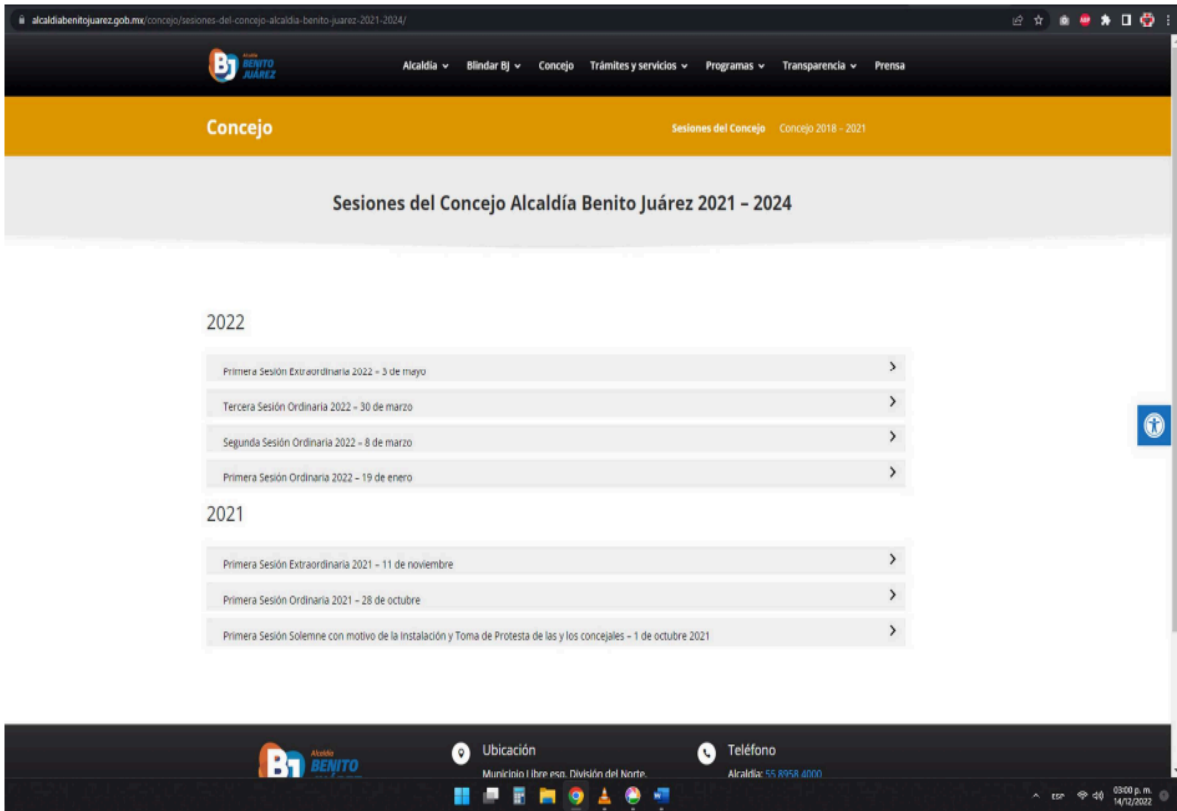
alcaldiabenitojuarez.gob.mx/concejo/sesiones-del-concejo-alcaldia-benito-juarez-2021-2024/

BJ Alcaldía BENITO JUÁREZ

Alcaldía Blindar BJ Concejo Trámites y servicios Programas Transparencia Prensa

Concejo

Sesiones del Concejo Concejo 2018 - 2021

Sesiones del Concejo Alcaldía Benito Juárez 2021 – 2024

2022

Primera Sesión Extraordinaria 2022 – 3 de mayo

Tercera Sesión Ordinaria 2022 – 30 de marzo

Segunda Sesión Ordinaria 2022 – 8 de marzo

Primera Sesión Ordinaria 2022 – 19 de enero

2021

Primera Sesión Extraordinaria 2021 – 11 de noviembre

Primera Sesión Ordinaria 2021 – 28 de octubre

Primera Sesión Solemne con motivo de la Instalación y Toma de Protesta de las y los concejales – 1 de octubre 2021

BJ Alcaldía BENITO

Ubicación
Municipio Libre esq. División del Norte.

Teléfono
Alcaldía: 55 8958 4000

ESP 03:00 p. m. 14/12/2022